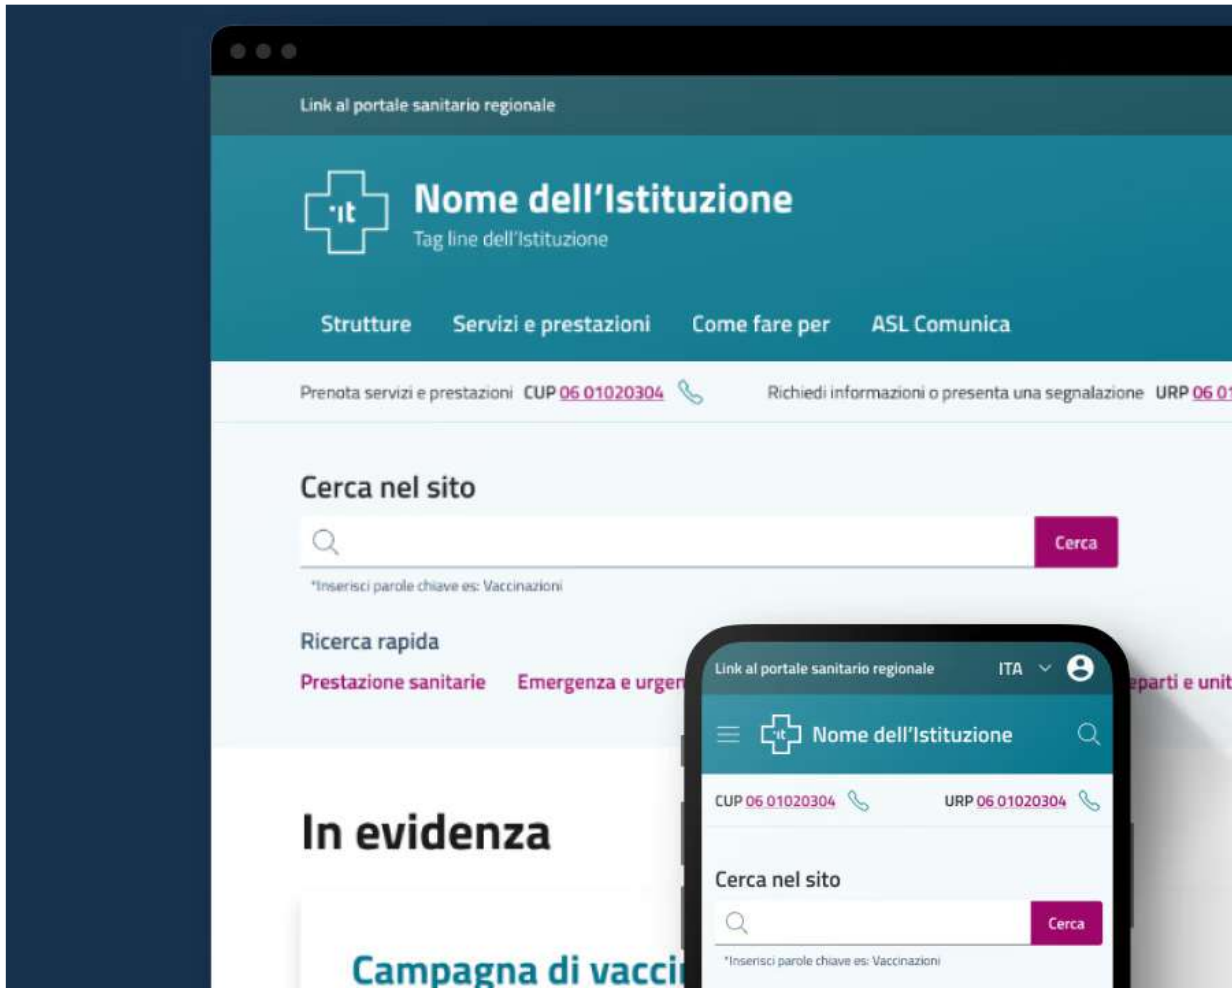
Link al portale sanitario regionale

·it

Nome dell'Istituzione

Tag line dell'Istituzione

Strutture Servizi e prestazioni Come fare per ASL Comunica

Prenota servizi e prestazioni CUP 06 01020304

Richiedi informazioni o presenta una segnalazione URP 06 0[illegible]

Cerca nel sito

Cerca

*Inserisci parole chiave es: Vaccinazioni

Ricerca rapida

Prestazione sanitarie Emergenza e urgen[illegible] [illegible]eparti e unit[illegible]

In evidenza

Campagna di vacci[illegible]

Link al portale sanitario regionale ITA

·it

Nome dell'Istituzione

CUP 06 01020304

URP 06 01020304

Cerca nel sito

Cerca

*Inserisci parole chiave es: Vaccinazioni